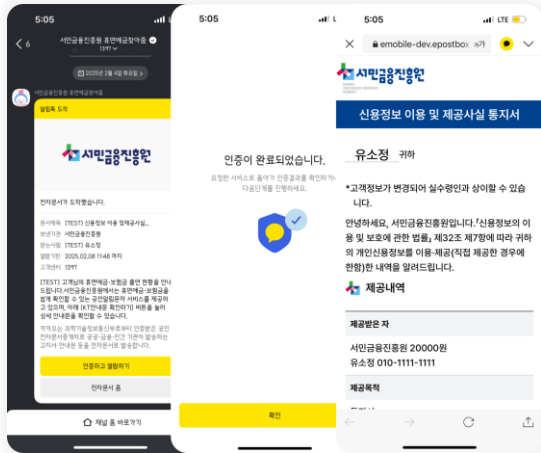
5:05

< 6 서민금융진흥원 휴면예금찾아줌
1397

2025년 3월 4일 화요일

서민금융진흥원 휴면예금찾아줌

알림톡 도착

서민금융진흥원

전자문서가 도착했습니다.

문서제목 : [TEST] 신용정보 이용 및제공사실...
보낸기관 : 서민금융진흥원
받는사람 : [TEST] 유소정
발송일시 : 2025.02.06 11:48 까지
고객센터 : 1397

[TEST] 고객님의 휴면예금·보험금 출연 현황을 안내드립니다. 서민금융진흥원에서는 휴면예금·보험금을 쉽게 확인할 수 있는 공인알림문자 서비스를 제공하고 있으며, 아래 [KT안내문 확인하기] 버튼을 눌러 상세 안내문을 확인할 수 있습니다.

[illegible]

인증하고 열람하기

전자문서 홈

채널 홈 바로가기

5:05

인증이 완료되었습니다.

요청한 서비스로 돌아가 인증결과를 확인하고 다음단계를 진행하세요.

확인

5:05 LTE

emobile-dev.epostbox 가가

서민금융진흥원

신용정보 이용 및 제공사실 통지서

유소정 귀하

*고객정보가 변경되어 실수령인과 상이할 수 있습니다.

안녕하세요, 서민금융진흥원입니다.「신용정보의 이용 및 보호에 관한 법률」제32조 제7항에 따라 귀하의 개인신용정보를 이용·제공(직접 제공한 경우에 한함)한 내역을 알려드립니다.

제공내역

제공받은 자

서민금융진흥원 20000원
유소정 010-1111-1111

제공목적

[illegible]